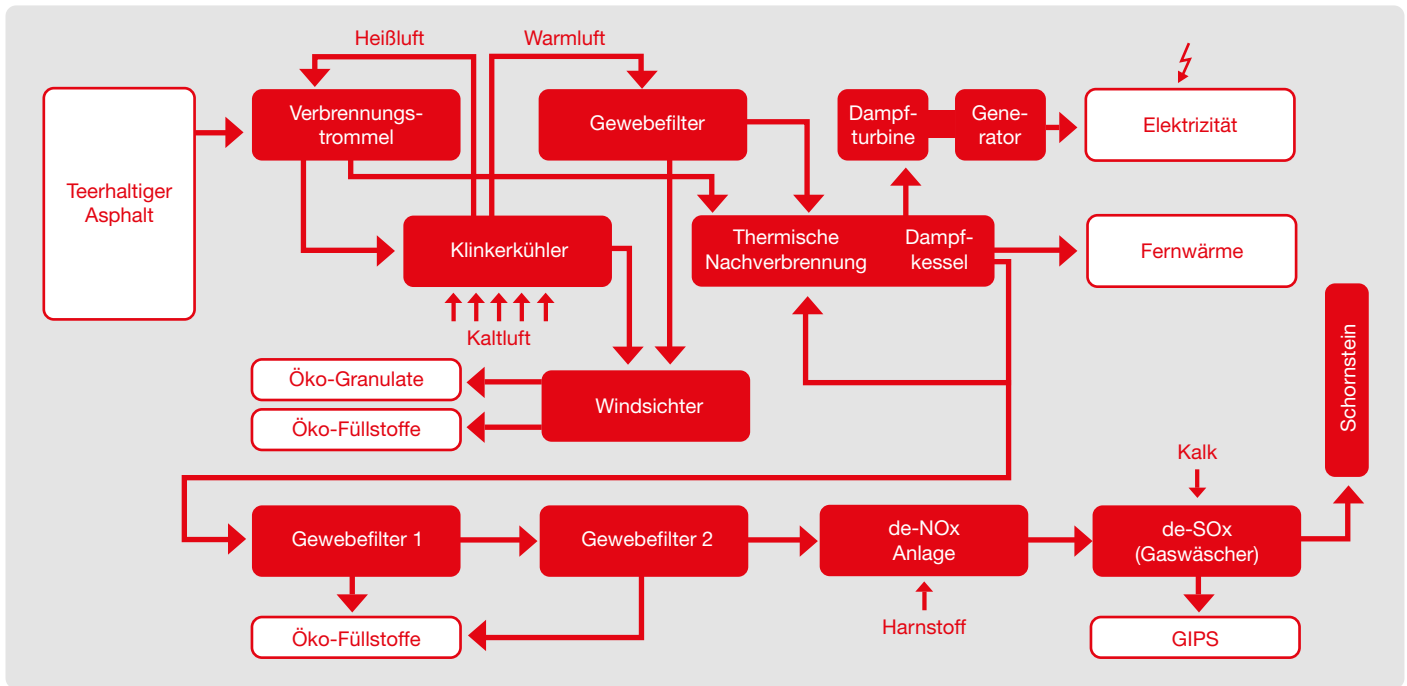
Heißluft

Warmluft

Teerhaltiger Asphalt

Verbrennungstrommel

Gewebefilter

Dampfturbine

Generator

Elektrizität

Klinkerkühler

Thermische Nachverbrennung

Dampfkessel

Fernwärme

Kaltluft

Öko-Granulate

Öko-Füllstoffe

Windsichter

Schornstein

Kalk

Gewebefilter 1

Gewebefilter 2

de-NOx Anlage

de-SOx (Gaswäscher)

Öko-Füllstoffe

Harnstoff

GIPS